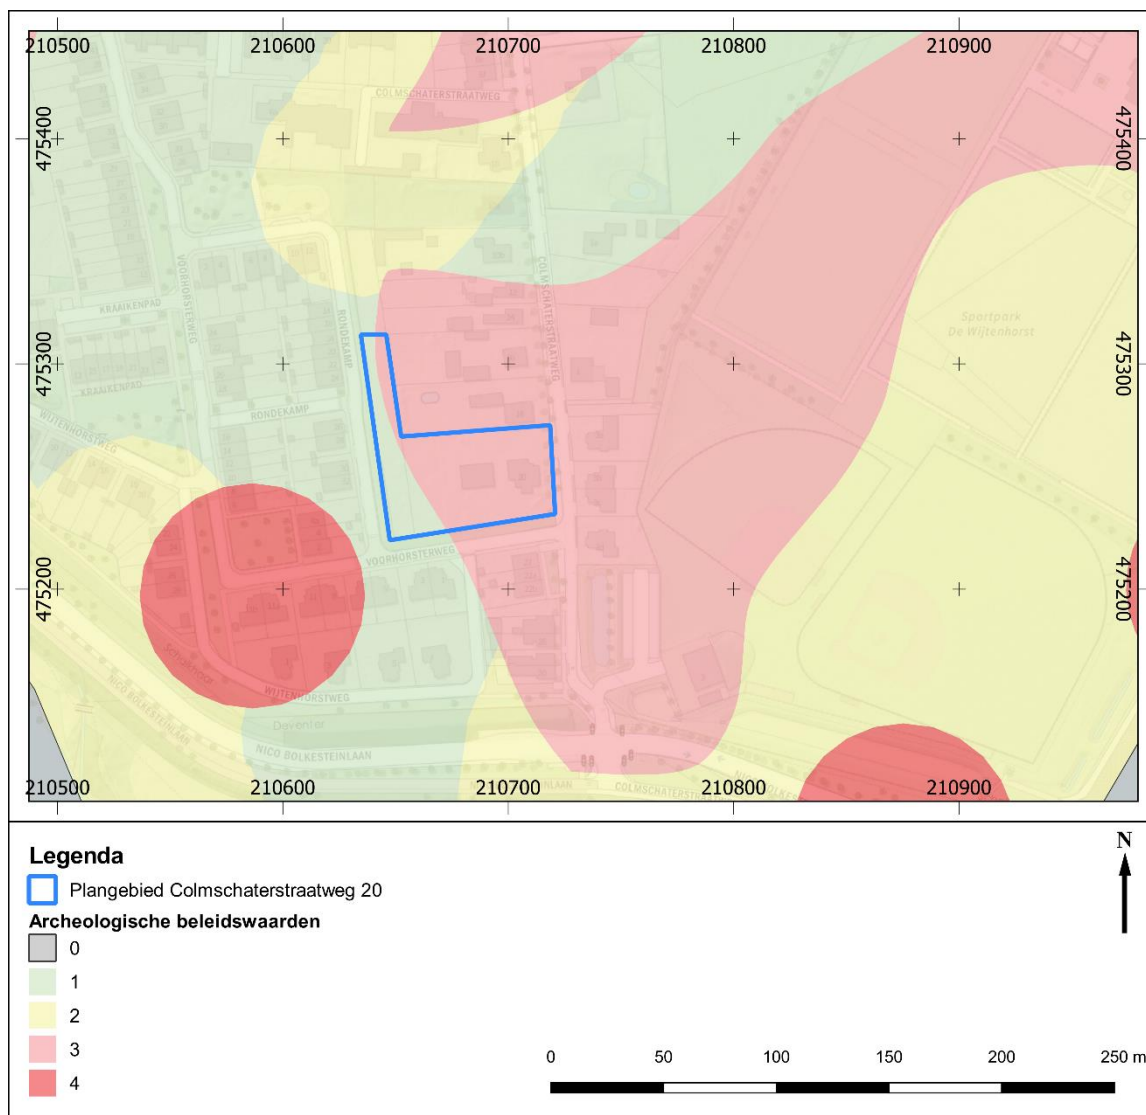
210500 210600 210700 210800 210900

475400 475400

COLMSCHATERSTRAATWEG

KRAAIKENPAD

VOORHORSTERWEG

RONDEKAMP

COLMSCHATERSTRAATWEG

Sportpark De Wijtenhorst

475300 475300

KRAAIKENPAD

RONDEKAMP

WIJTENHORSTWEG

VOORHORSTERWEG

475200 475200

WIJTENHORSTWEG

NICO BOLKESTEINLAAN

Deventer

NICO BOLKESTEINLAAN

COLMSCHATERSTRAATWEG

210500 210600 210700 210800 210900

Legenda

Plangebied Colmschaterstraatweg 20

Archeologische beleidswaarden

0

1

2

3

4

N

0 50 100 150 200 250 m